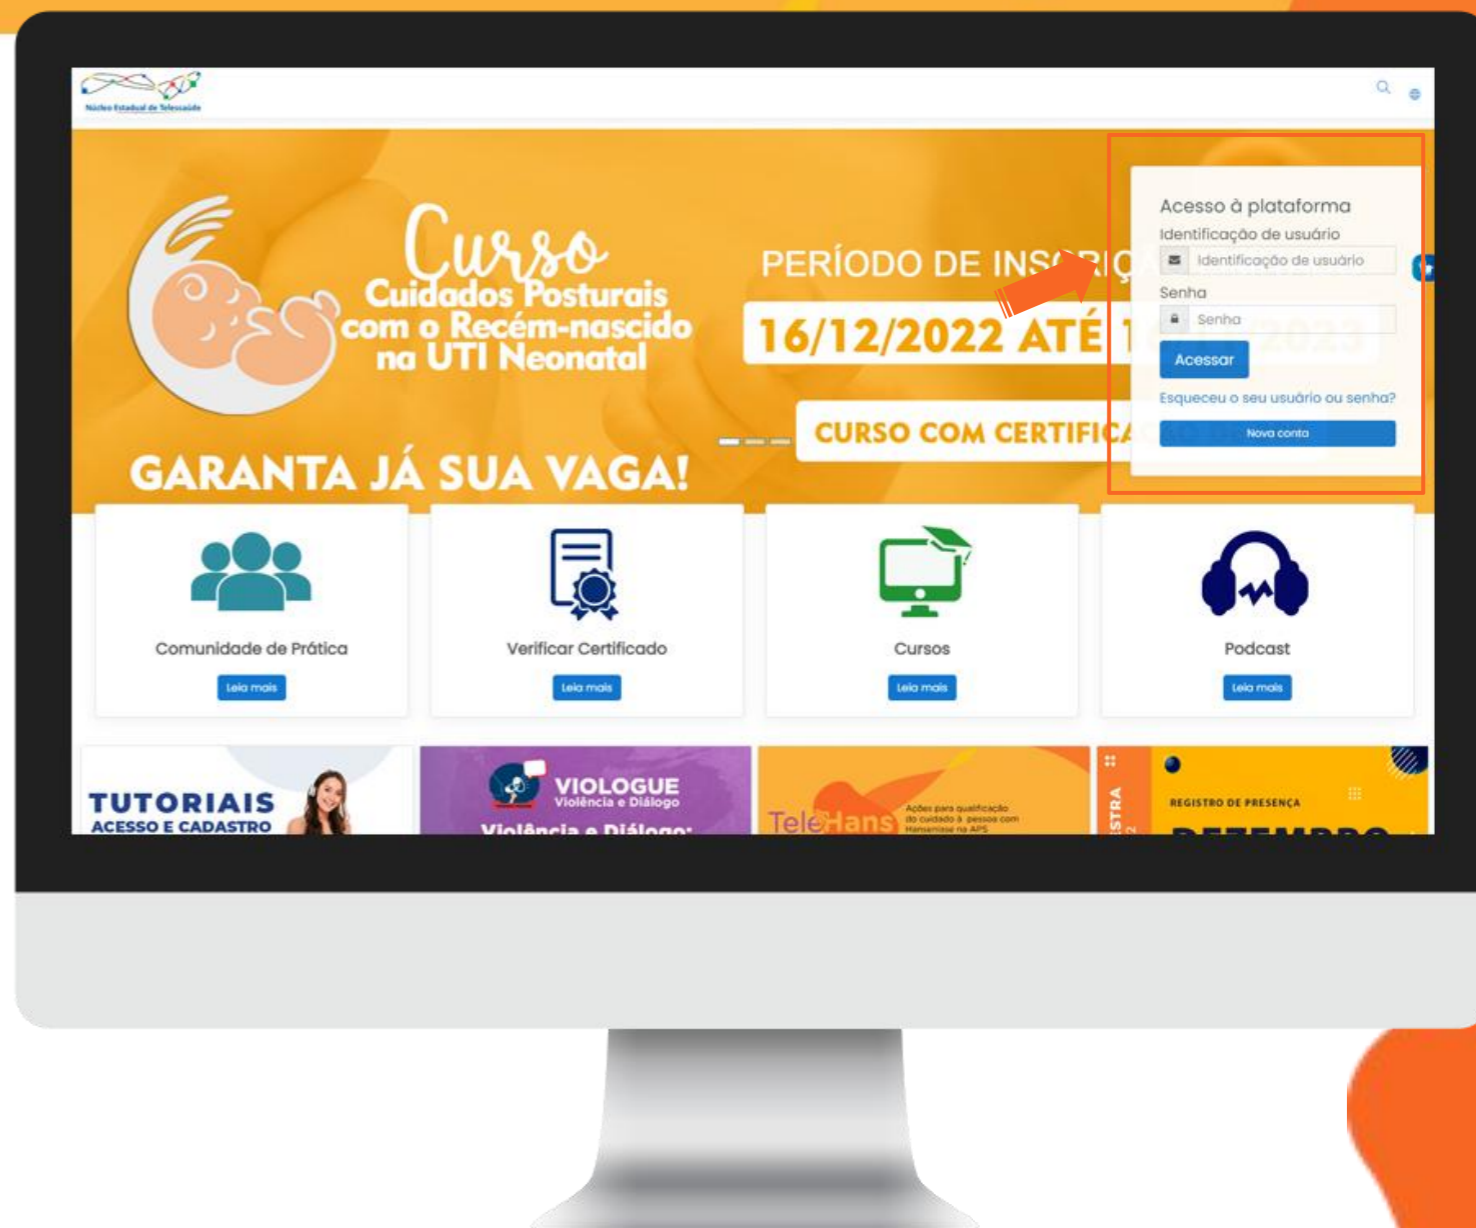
Núcleo Estadual de Telessaúde

Curso
Cuidados Posturais com o Recém-nascido na UTI Neonatal

PERÍODO DE INSCRIÇ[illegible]
16/12/2022 ATÉ 1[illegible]

CURSO COM CERTIFIC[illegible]

GARANTA JÁ SUA VAGA!

Acesso à plataforma
Identificação de usuário
Identificação de usuário
Senha
Senha
Acessar
Esqueceu o seu usuário ou senha?
Nova conta

Comunidade de Prática
Leia mais

Verificar Certificado
Leia mais

Cursos
Leia mais

Podcast
Leia mais

TUTORIAIS
ACESSO E CADASTRO

VIOLOGUE
Violência e Diálogo
Violência e Diálogo:

TeleHans
Ações para qualificação do cuidado à pessoas com Hanseníase na APS

ESTRA

REGISTRO DE PRESENÇA
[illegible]